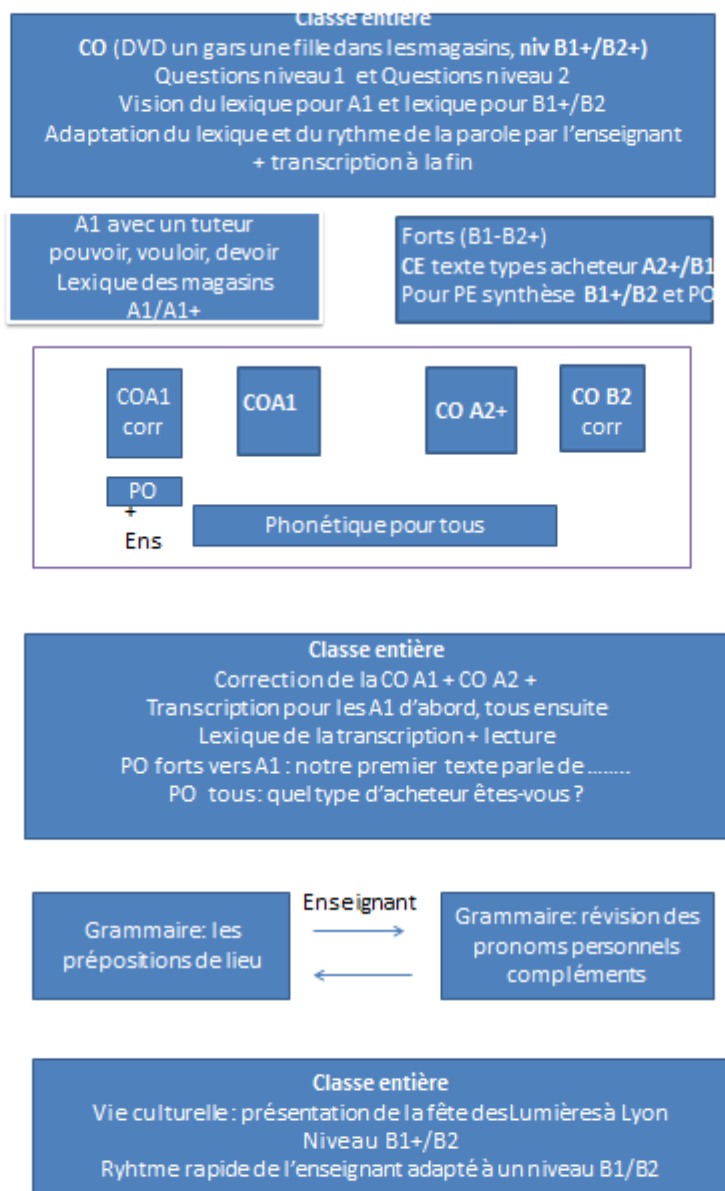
Classe entière
CO (DVD un gars une fille dans les magasins, niv B1+/B2+)
Questions niveau 1 et Questions niveau 2
Vision du lexique pour A1 et lexique pour B1+/B2
Adaptation du lexique et du rythme de la parole par l'enseignant
+ transcription à la fin

A1 avec un tuteur
pouvoir, vouloir, devoir
Lexique des magasins
A1/A1+

Forts (B1-B2+)
CE texte types acheteur A2+/B1
Pour PE synthèse B1+/B2 et PO

COA1
corr

COA1

CO A2+

CO B2
corr

PO
+
Ens

Phonétique pour tous

Classe entière
Correction de la CO A1 + CO A2 +
Transcription pour les A1 d'abord, tous ensuite
Lexique de la transcription + lecture
PO forts vers A1 : notre premier texte parle de ........
PO tous: quel type d'acheteur êtes-vous ?

Grammaire: les prépositions de lieu

Enseignant

Grammaire: révision des pronoms personnels compléments

Classe entière
Vie culturelle : présentation de la fête des Lumières à Lyon
Niveau B1+/B2
Ryhtme rapide de l'enseignant adapté à un niveau B1/B2